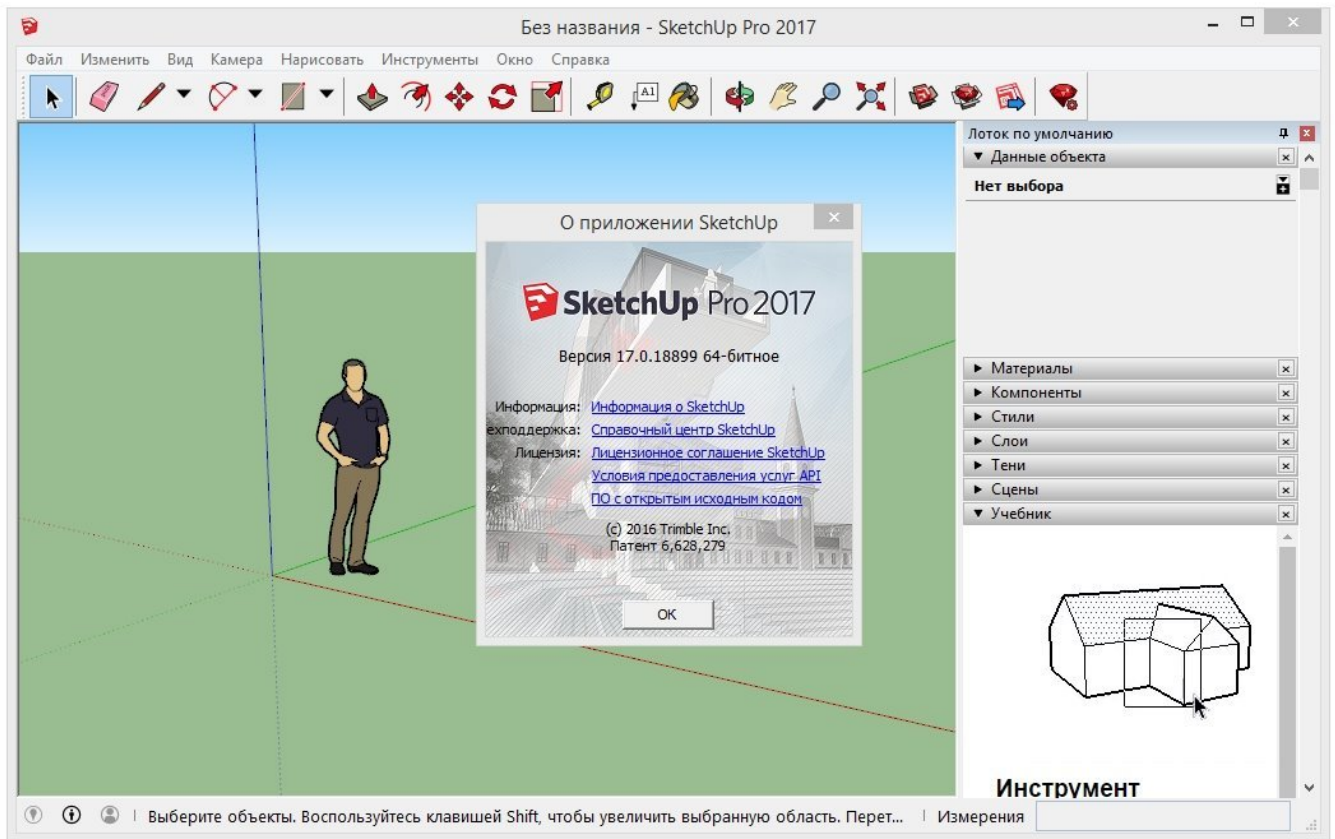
Без названия - SketchUp Pro 2017

Файл Изменить Вид Камера Нарисовать Инструменты Окно Справка

A1

Лоток по умолчанию
▼ Данные объекта
Нет выбора

О приложении SketchUp

SketchUp Pro 2017

Версия 17.0.18899 64-битное

Информация: Информация о SketchUp
ехподдержка: Справочный центр SketchUp
Лицензия: Лицензионное соглашение SketchUp
Условия предоставления услуг API
ПО с открытым исходным кодом

(c) 2016 Trimble Inc.
Патент 6,628,279

OK

► Материалы
► Компоненты
► Стили
► Слои
► Тени
► Сцены
▼ Учебник

Инструмент

Выберите объекты. Воспользуйтесь клавишей Shift, чтобы увеличить выбранную область. Перет... Измерения